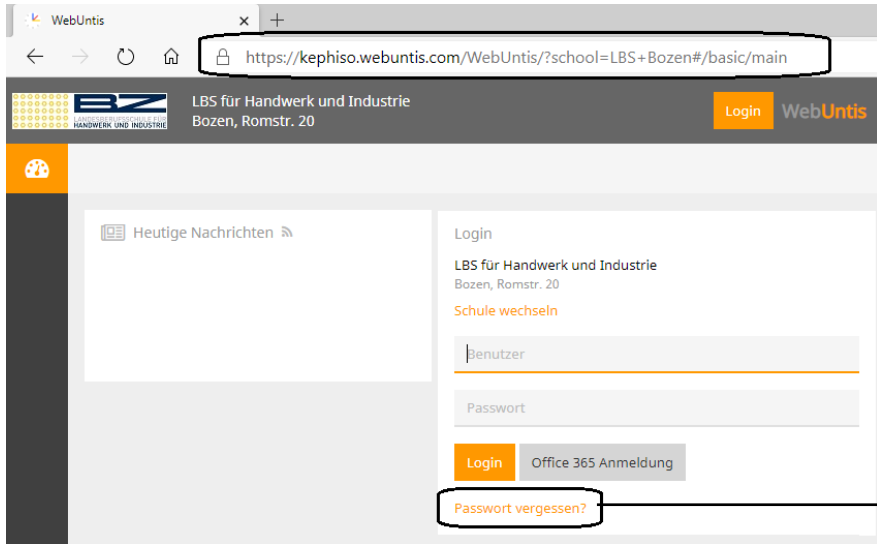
WebUntis ×

https://kephiso.webuntis.com/WebUntis/?school=LBS+Bozen#/basic/main

BZ LANDESBERUFSSCHULE FÜR HANDWERK UND INDUSTRIE

LBS für Handwerk und Industrie
Bozen, Romstr. 20

Login WebUntis

Heutige Nachrichten

Login

LBS für Handwerk und Industrie
Bozen, Romstr. 20

Schule wechseln

Benutzer

Passwort

Login Office 365 Anmeldung

Passwort vergessen?